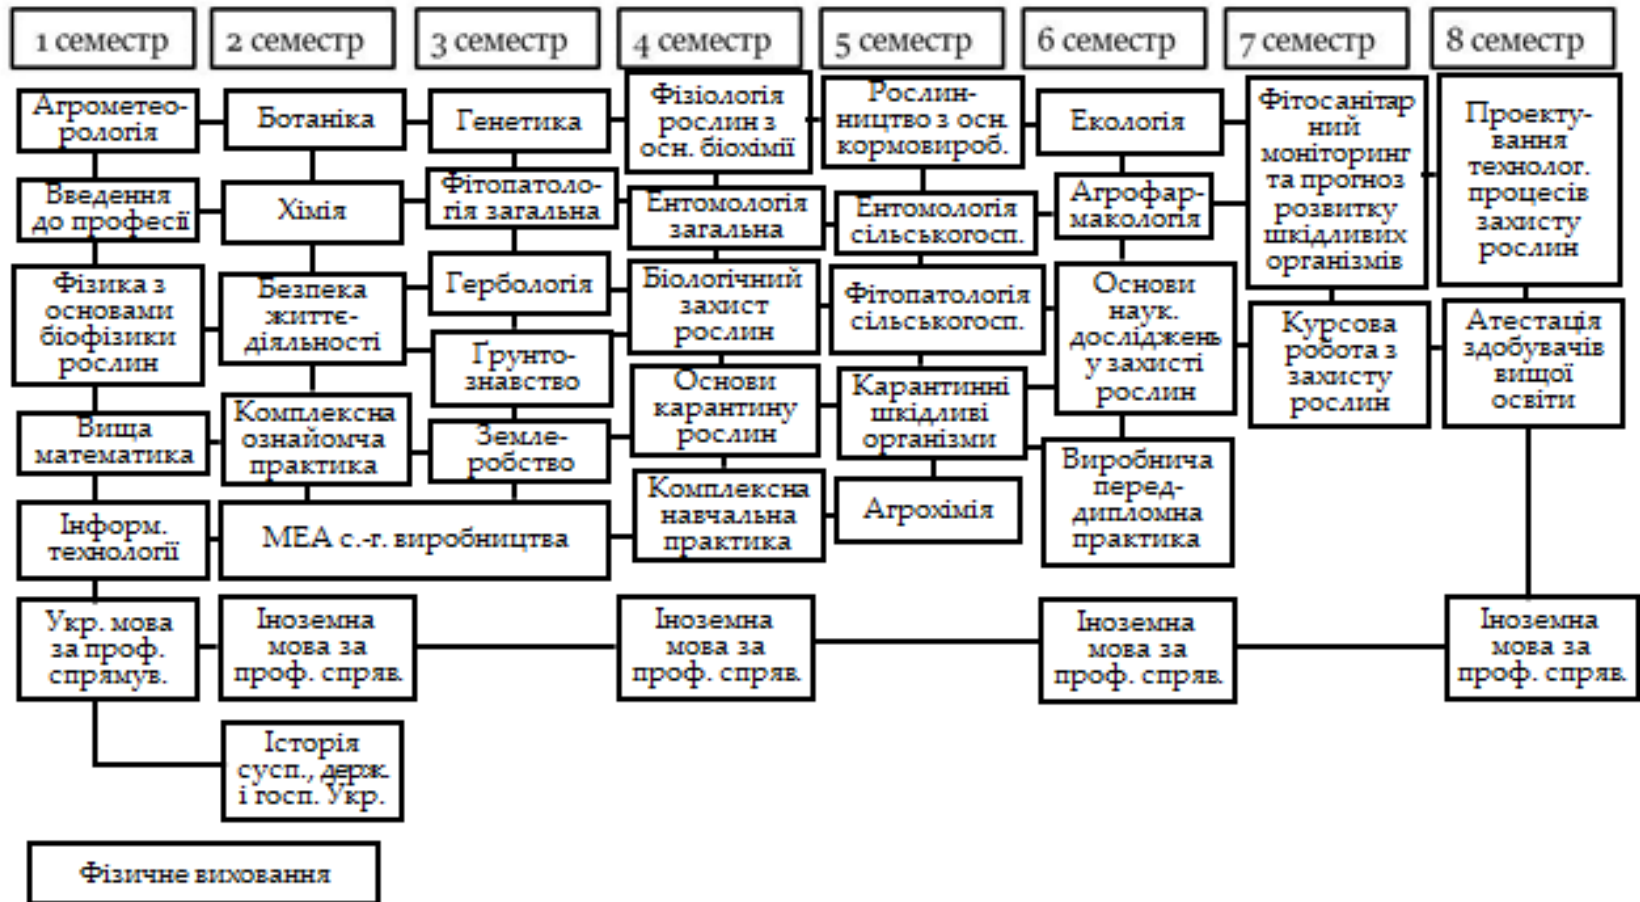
1 семестр
2 семестр
3 семестр
4 семестр
5 семестр
6 семестр
7 семестр
8 семестр

Агрометеорологія
Введення до професії
Фізика з основами біофізики рослин
Вища математика
Інформ. технології
Укр. мова за проф. спрямув.

Ботаніка
Хімія
Безпека життєдіяльності
Комплексна ознайомча практика
МЕА с.-г. виробництва
Іноземна мова за проф. справ.
Історія сусп., держ. і госп. Укр.

Генетика
Фітопатологія загальна
Гербологія
Грунтознавство
Землеробство

Фізіологія рослин з осн. біохімії
Ентомологія загальна
Біологічний захист рослин
Основи карантину рослин
Комплексна навчальна практика
Іноземна мова за проф. справ.

Рослинництво з осн. кормовироб.
Ентомологія сільськогосп.
Фітопатологія сільськогосп.
Карантинні шкідливі організми
Агрохімія

Екологія
Агрофармакологія
Основи наук. досліджень у захисті рослин
Виробнича переддипломна практика
Іноземна мова за проф. справ.

Фітосанітарний моніторинг та прогноз розвитку шкідливих організмів
Курсова робота з захисту рослин

Проектування технолог. процесів захисту рослин
Атестація здобувачів вищої освіти
Іноземна мова за проф. справ.

Фізичне виховання